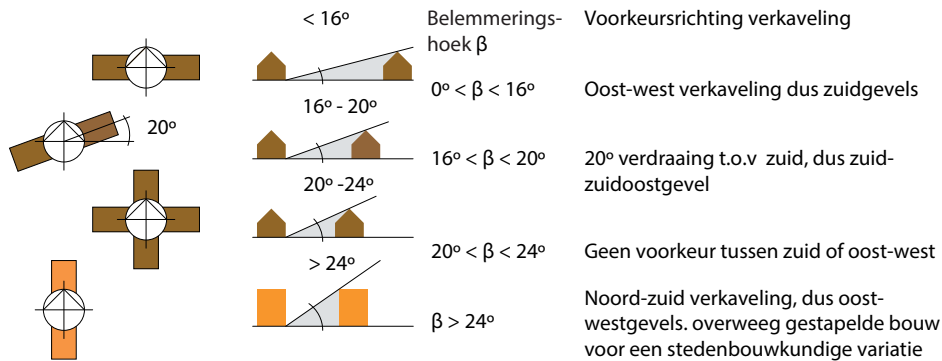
< 16º

Belemmeringshoek β

Voorkeursrichting verkaveling

0º < β < 16º

Oost-west verkaveling dus zuidgevels

20º

16º - 20º

16º < β < 20º

20º verdraaing t.o.v zuid, dus zuidzuidoostgevel

20º -24º

20º < β < 24º

Geen voorkeur tussen zuid of oost-west

> 24º

β > 24º

Noord-zuid verkaveling, dus oostwestgevels. overweeg gestapelde bouw voor een stedenbouwkundige variatie